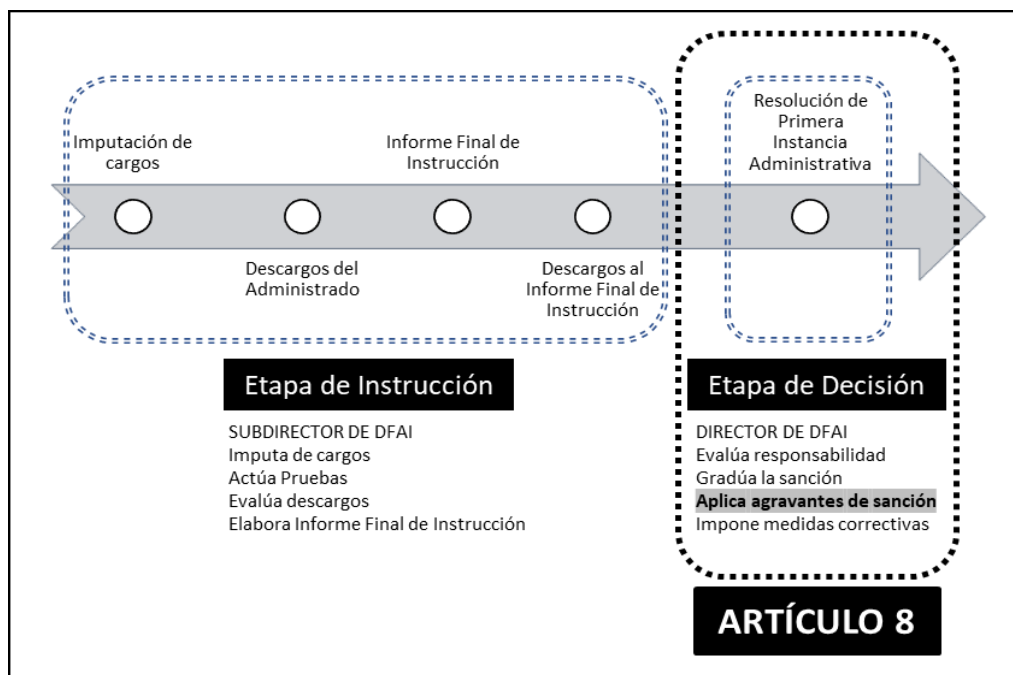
Imputación de cargos

Informe Final de Instrucción

Resolución de Primera Instancia Administrativa

Descargos del Administrado

Descargos al Informe Final de Instrucción

Etapa de Instrucción

SUBDIRECTOR DE DFAI
Imputa de cargos
Actúa Pruebas
Evalúa descargos
Elabora Informe Final de Instrucción

Etapa de Decisión

DIRECTOR DE DFAI
Evalúa responsabilidad
Gradúa la sanción
Aplica agravantes de sanción
Impone medidas correctivas

ARTÍCULO 8